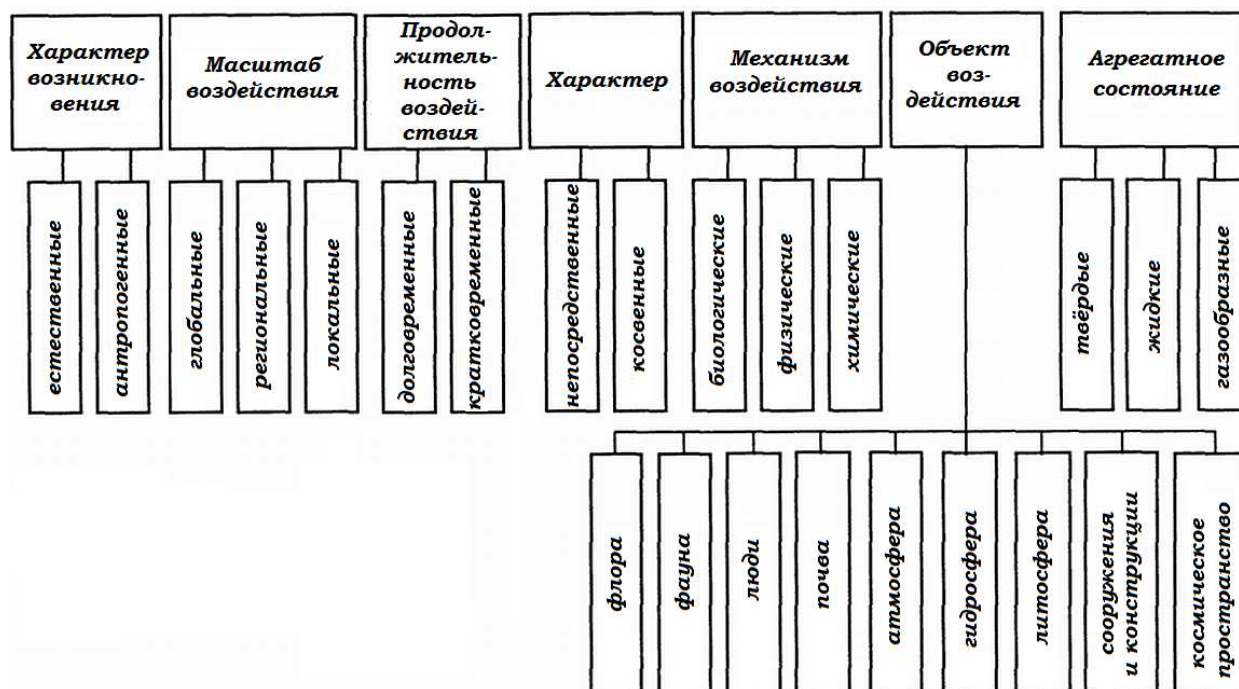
Характер возникновения

естественные

антропогенные

Масштаб воздействия

глобальные

региональные

локальные

Продолжительность воздействия

долговременные

кратковременные

Характер

непосредственные

косвенные

Механизм воздействия

биологические

физические

химические

Объект воздействия

флора

фауна

люди

почва

атмосфера

гидросфера

литосфера

сооружения и конструкции

космическое пространство

Агрегатное состояние

твёрдые

жидкие

газообразные